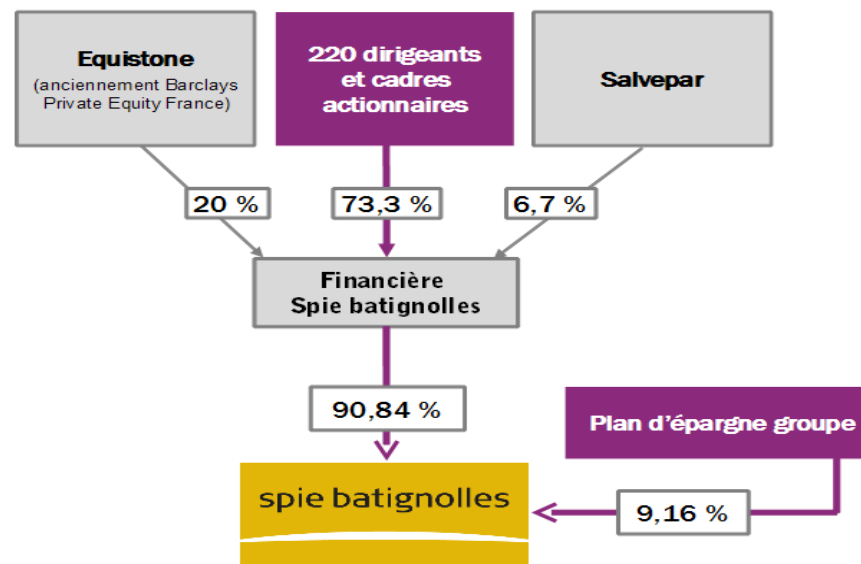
Equistone
(anciennement Barclays Private Equity France)

220 dirigeants et cadres actionnaires

Salvepar

20 %

73,3 %

6,7 %

Financière
Spie batignolles

90,84 %

Plan d'épargne groupe

spie batignolles

9,16 %